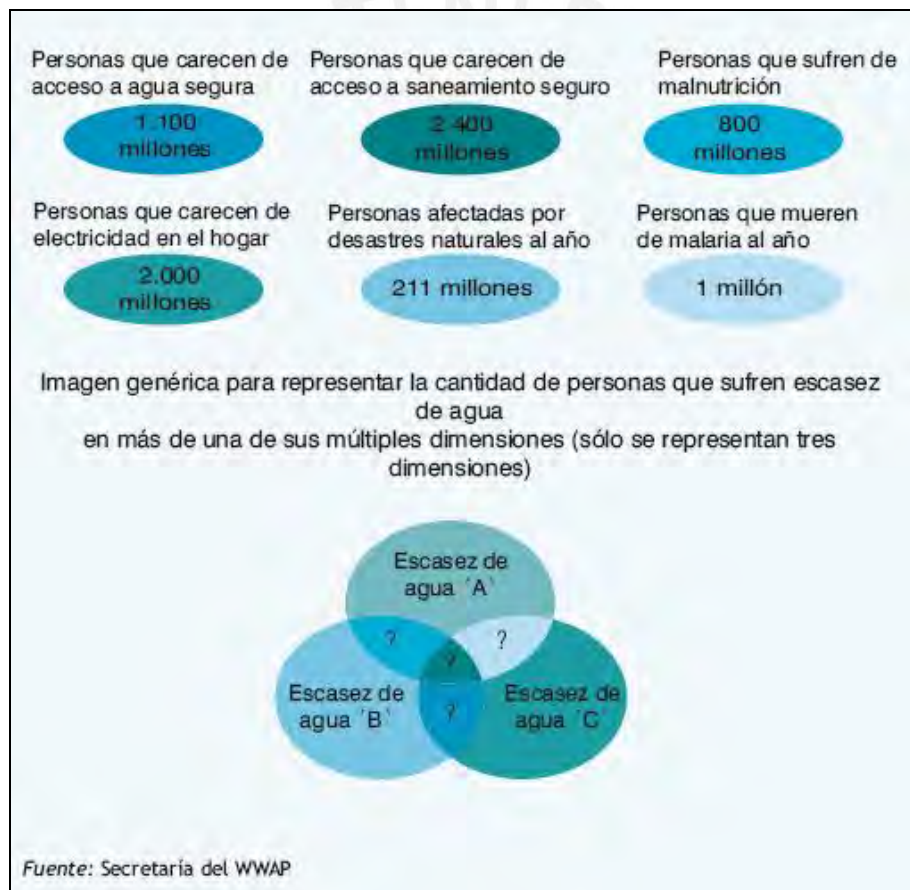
Personas que carecen de acceso a agua segura

1.100 millones

Personas que carecen de acceso a saneamiento seguro

2.400 millones

Personas que sufren de malnutrición

800 millones

Personas que carecen de electricidad en el hogar

2.000 millones

Personas afectadas por desastres naturales al año

211 millones

Personas que mueren de malaria al año

1 millón

Imagen genérica para representar la cantidad de personas que sufren escasez de agua
en más de una de sus múltiples dimensiones (sólo se representan tres dimensiones)

Escasez de agua ´A´

?

?

?

?

Escasez de agua ´B´

Escasez de agua ´C´

Fuente: Secretaría del WWAP